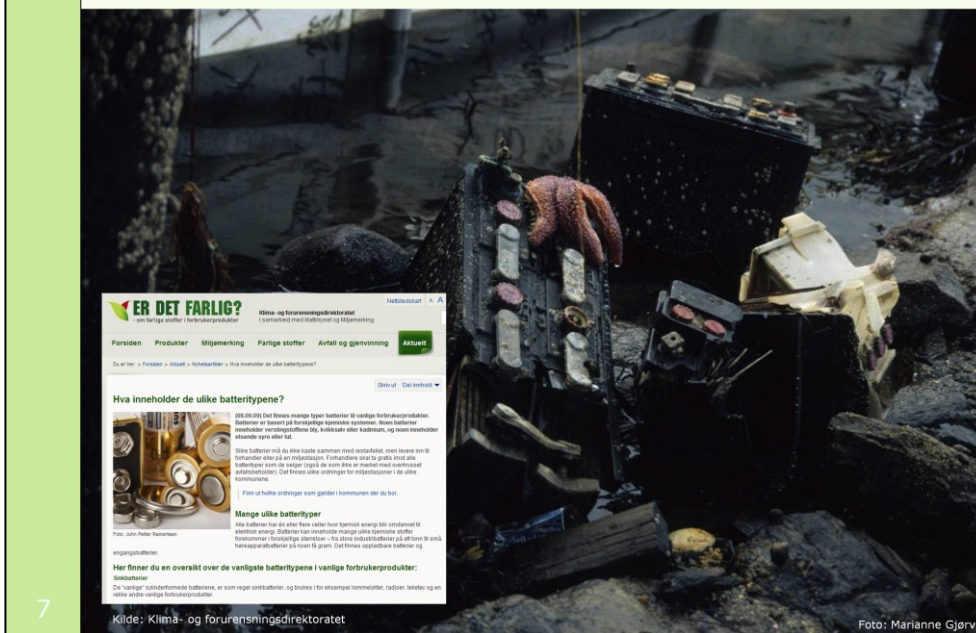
ER DET FARLIG?
- om farlige stoffer i forbrukerprodukter

Klima- og forurensningsdirektoratet
I samarbeid med Mattilsynet og Miljømerking

Nettstedskart A A

Forsiden Produkter Miljømerking Farlige stoffer Avfall og gjenvinning Aktuelt

Du er her: » Forsiden » Aktuelt » Nyhetsartikler » Hva inneholder de ulike batteritypene?

Skriv ut Del innhold

Hva inneholder de ulike batteritypene?

(08.09.09) Det finnes mange typer batterier til vanlige forbrukerprodukter. Batterier er basert på forskjellige kjemiske systemer. Noen batterier inneholder verstingstoffene bly, kvikksølv eller kadmium, og noen inneholder etsende syre eller lut.

Slike batterier må du ikke kaste sammen med restavfallet, men levere inn til forhandler eller på en miljøstasjon. Forhandlere skal ta gratis imot alle batterityper som de selger (også de som ikke er merket med overkrysset avfallsbeholder). Det finnes ulike ordninger for miljøstasjoner i de ulike kommunene.

Finn ut hvilke ordninger som gjelder i kommunen der du bor.

Foto: John Petter Reinertsen

Mange ulike batterityper
Alle batterier har en eller flere celler hvor kjemisk energi blir omdannet til elektrisk energi. Batterier kan inneholde mange ulike kjemiske stoffer forekommer i forskjellige størrelser – fra store industribatterier på ett tonn til små høreapparatbatterier på noen få gram. Det finnes oppladbare batterier og engangsbatterier.

Her finner du en oversikt over de vanligste batteritypene i vanlige forbrukerprodukter:
Sinkbatterier
De "vanlige" sylinderformede batteriene, er som regel sinkbatterier, og brukes i for eksempel lommelykter, radioer, leketøy og en rekke andre vanlige forbrukerprodukter.

7

Kilde: Klima- og forurensningsdirektoratet

Foto: Marianne Gjørv